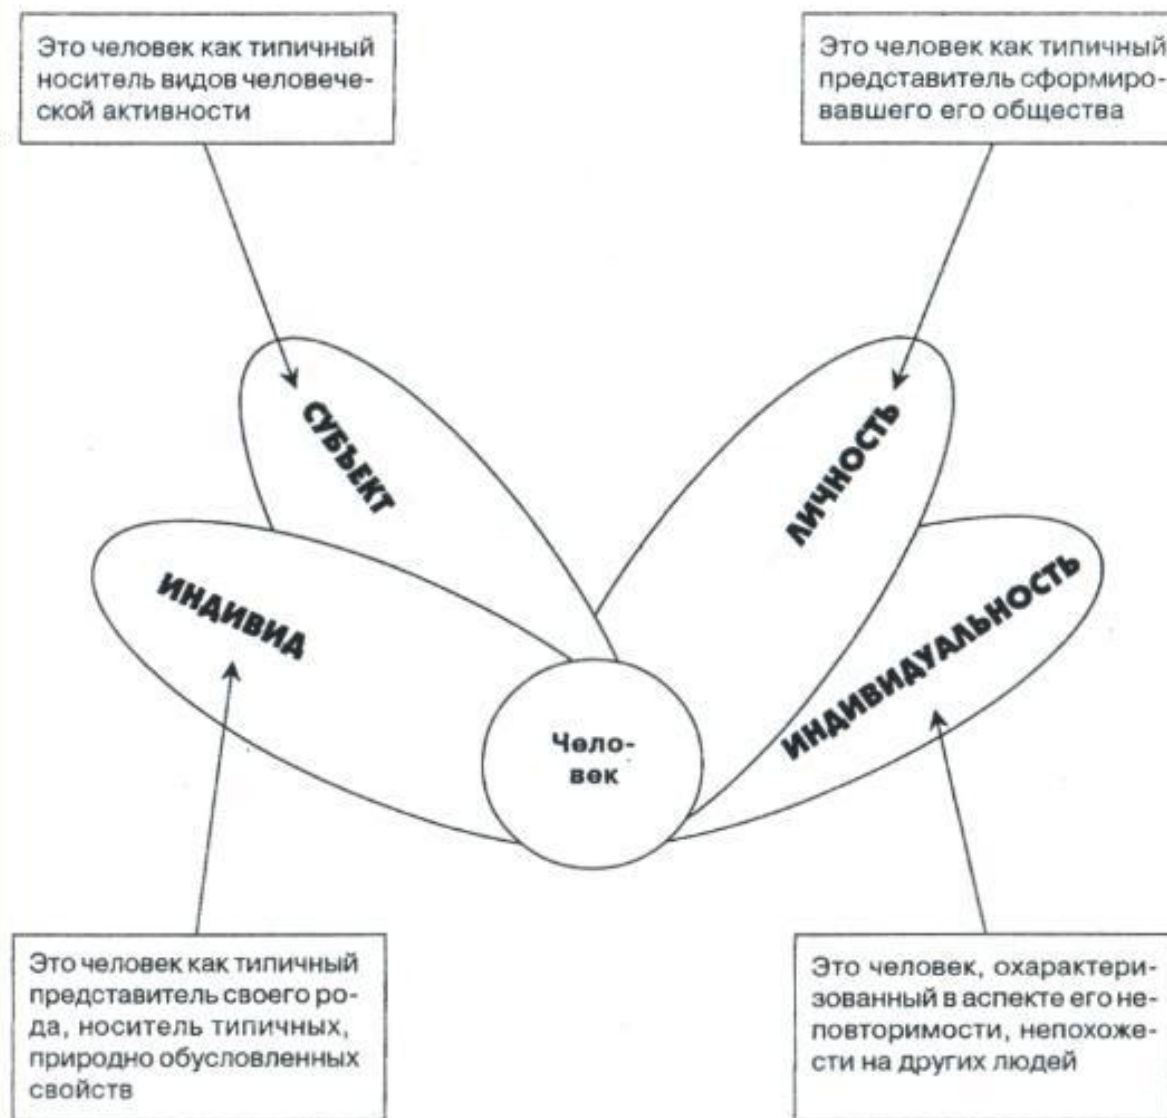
Это человек как типичный носитель видов человеческой активности

Это человек как типичный представитель сформировавшего его общества

СУБЪЕКТ

ЛИЧНОСТЬ

ИНДИВИД

ИНДИВИДУАЛЬНОСТЬ

Человек

Это человек как типичный представитель своего рода, носитель типичных, природно обусловленных свойств

Это человек, охарактеризованный в аспекте его неповторимости, непохожести на других людей